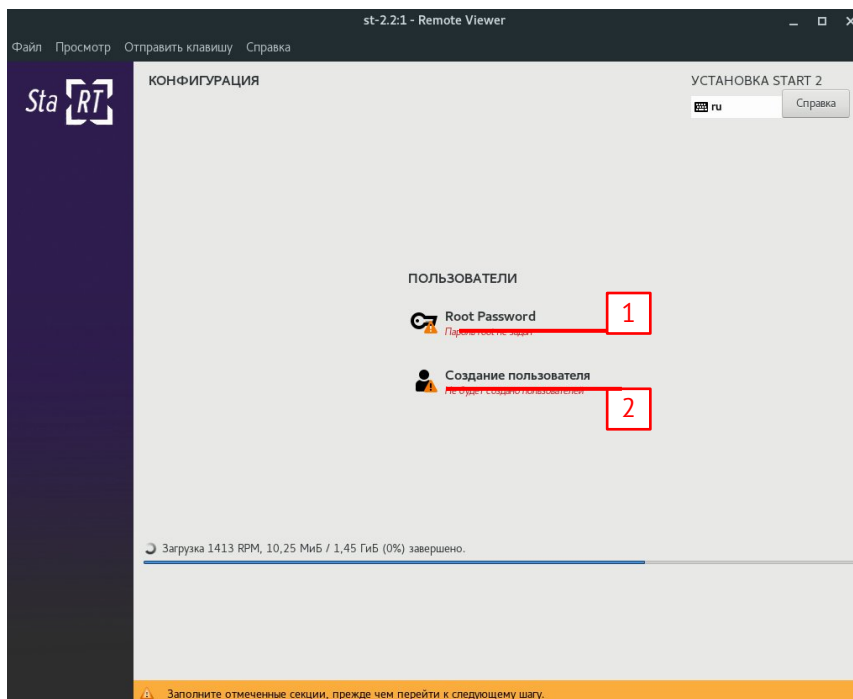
st-2.2:1 - Remote Viewer

Файл Просмотр Отправить клавишу Справка

StaRT

КОНФИГУРАЦИЯ

УСТАНОВКА START 2

ru

Справка

ПОЛЬЗОВАТЕЛИ

Root Password

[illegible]

1

Создание пользователя

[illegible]

2

Загрузка 1413 RPM, 10,25 МиБ / 1,45 ГиБ (0%) завершено.

Заполните отмеченные секции, прежде чем перейти к следующему шагу.